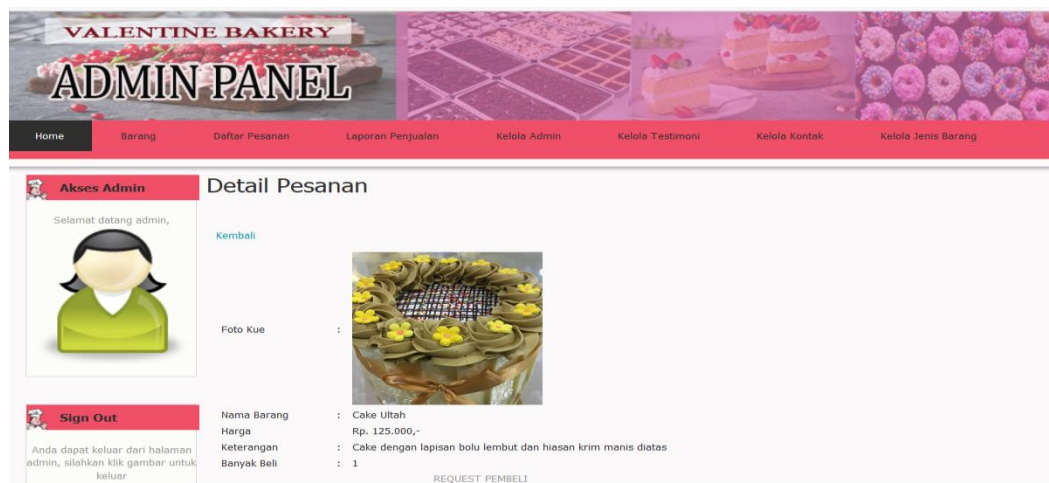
VALENTINE BAKERY
ADMIN PANEL

Home | Barang | Daftar Pesanan | Laporan Penjualan | Kelola Admin | Kelola Testimoni | Kelola Kontak | Kelola Jenis Barang

Akses Admin

Selamat datang admin,

Sign Out

Anda dapat keluar dari halaman admin, silahkan klik gambar untuk keluar

Detail Pesanan

Kembali

| | | |
|---|---|---|
| Foto Kue | : | |
| Nama Barang | : | Cake Ultah |
| Harga | | Rp. 125.000,- |
| Keterangan | : | Cake dengan lapisan bolu lembut dan hiasan krim manis diatas |
| Banyak Beli | : | 1 |

REQUEST PEMBELI